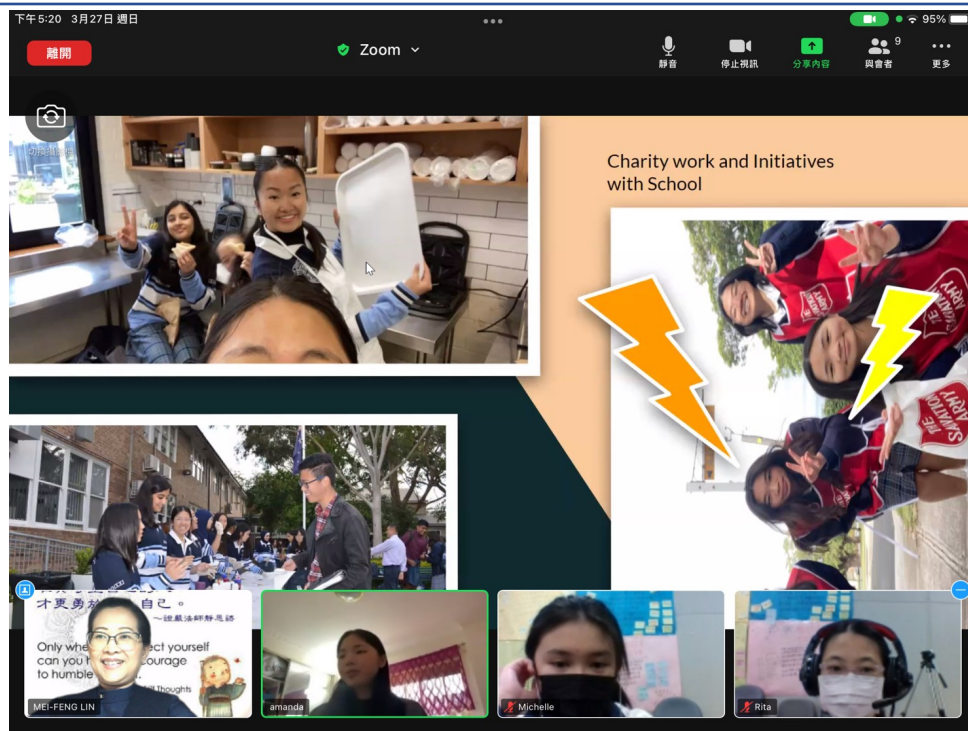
下午5:20 3月27日 週日

95%

離開

Zoom

靜音

停止視訊

分享內容

9

與會者

更多

切換鏡頭

Charity work and Initiatives with School

SALVATION ARMY

THE SALVATION ARMY

才更勇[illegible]自己。

~證嚴法師靜思語

Only whe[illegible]ect yourself can you h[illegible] courage to humble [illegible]

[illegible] Thoughts

MEI-FENG LIN

amanda

Michelle

Rita